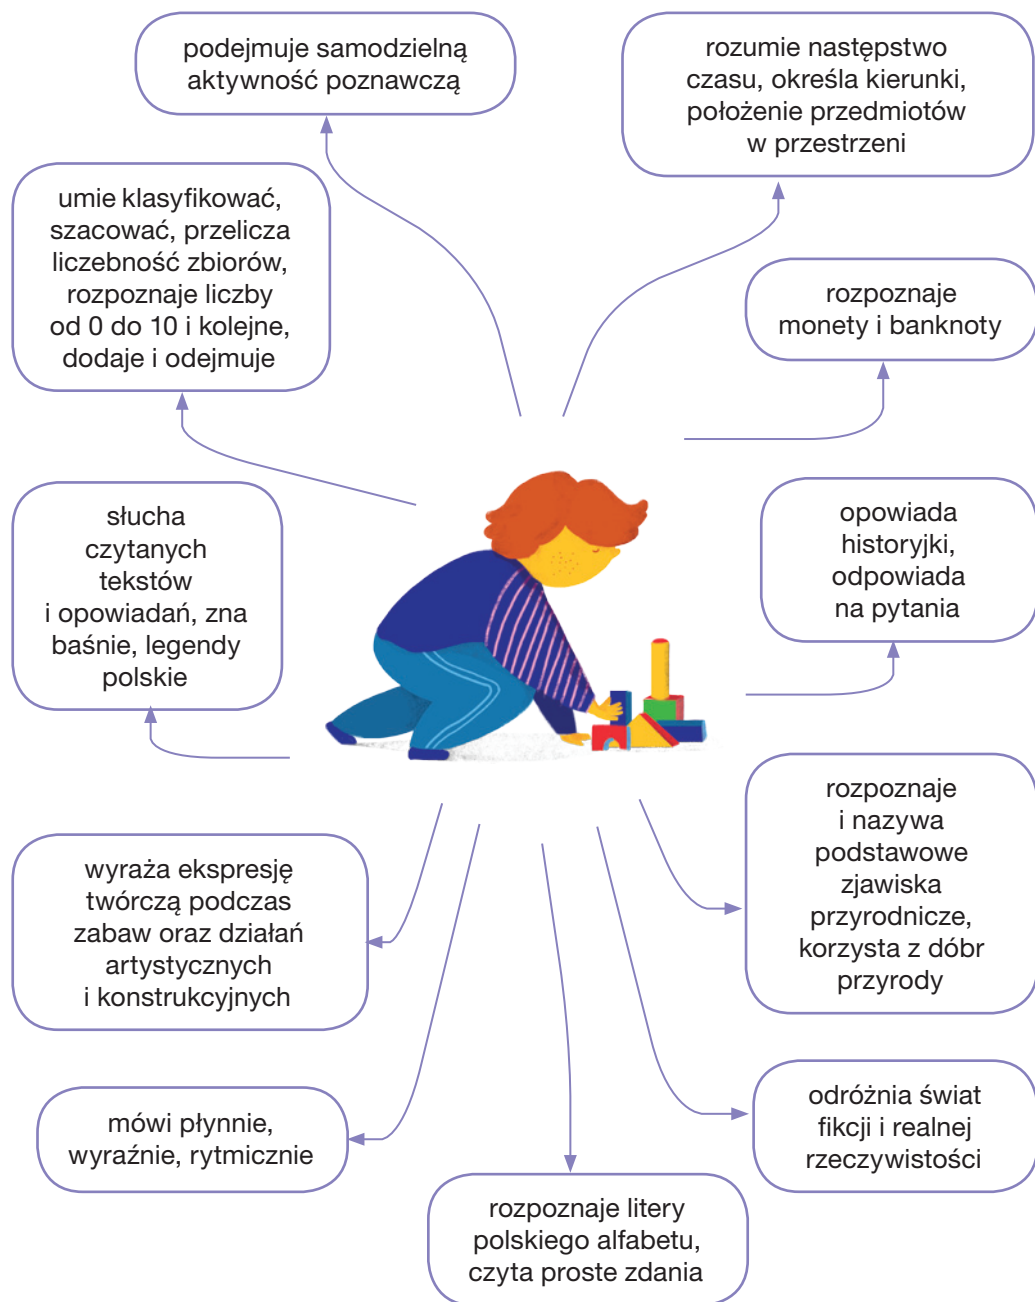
podejmuje samodzielną aktywność poznawczą

rozumie następstwo czasu, określa kierunki, położenie przedmiotów w przestrzeni

umie klasyfikować, szacować, przelicza liczebność zbiorów, rozpoznaje liczby od 0 do 10 i kolejne, dodaje i odejmuje

rozpoznaje monety i banknoty

słucha czytanych tekstów i opowiadań, zna baśnie, legendy polskie

opowiada historyjki, odpowiada na pytania

rozpoznaje i nazywa podstawowe zjawiska przyrodnicze, korzysta z dóbr przyrody

wyraża ekspresję twórczą podczas zabaw oraz działań artystycznych i konstrukcyjnych

mówi płynnie, wyraźnie, rytmicznie

odróżnia świat fikcji i realnej rzeczywistości

rozpoznaje litery polskiego alfabetu, czyta proste zdania